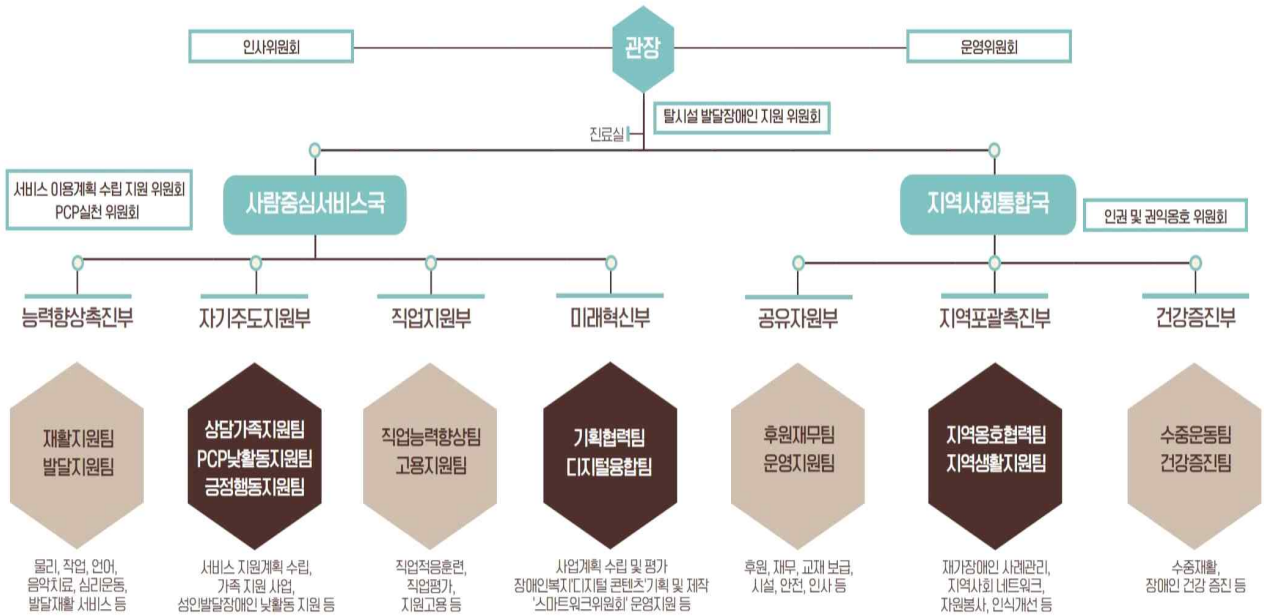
관장

인사위원회

운영위원회

탈시설 발달장애인 지원 위원회

진료실

서비스 이용계획 수립 지원 위원회
PCP실천 위원회

사람중심서비스국

지역사회통합국

인권 및 권익옹호 위원회

능력향상촉진부

재활지원팀
발달지원팀

물리, 작업, 언어, 음악치료, 심리운동, 발달재활 서비스 등

자기주도지원부

상담가족지원팀
PCP낮활동지원팀
긍정행동지원팀

서비스 지원계획 수립, 가족 지원 사업, 성인발달장애인 낮활동 지원 등

직업지원부

직업능력향상팀
고용지원팀

직업적응훈련, 직업평가, 지원고용 등

미래혁신부

기획협력팀
디지털융합팀

사업계획 수립 및 평가
장애인복지'디지털 콘텐츠'기획 및 제작
'스마트워크위원회' 운영지원 등

공유자원부

후원재무팀
운영지원팀

후원, 재무, 교재 보급, 시설, 안전, 인사 등

지역포괄촉진부

지역옹호협력팀
지역생활지원팀

재가장애인 사례관리, 지역사회 네트워크, 자원봉사, 인식개선 등

건강증진부

수중운동팀
건강증진팀

수중재활, 장애인 건강 증진 등